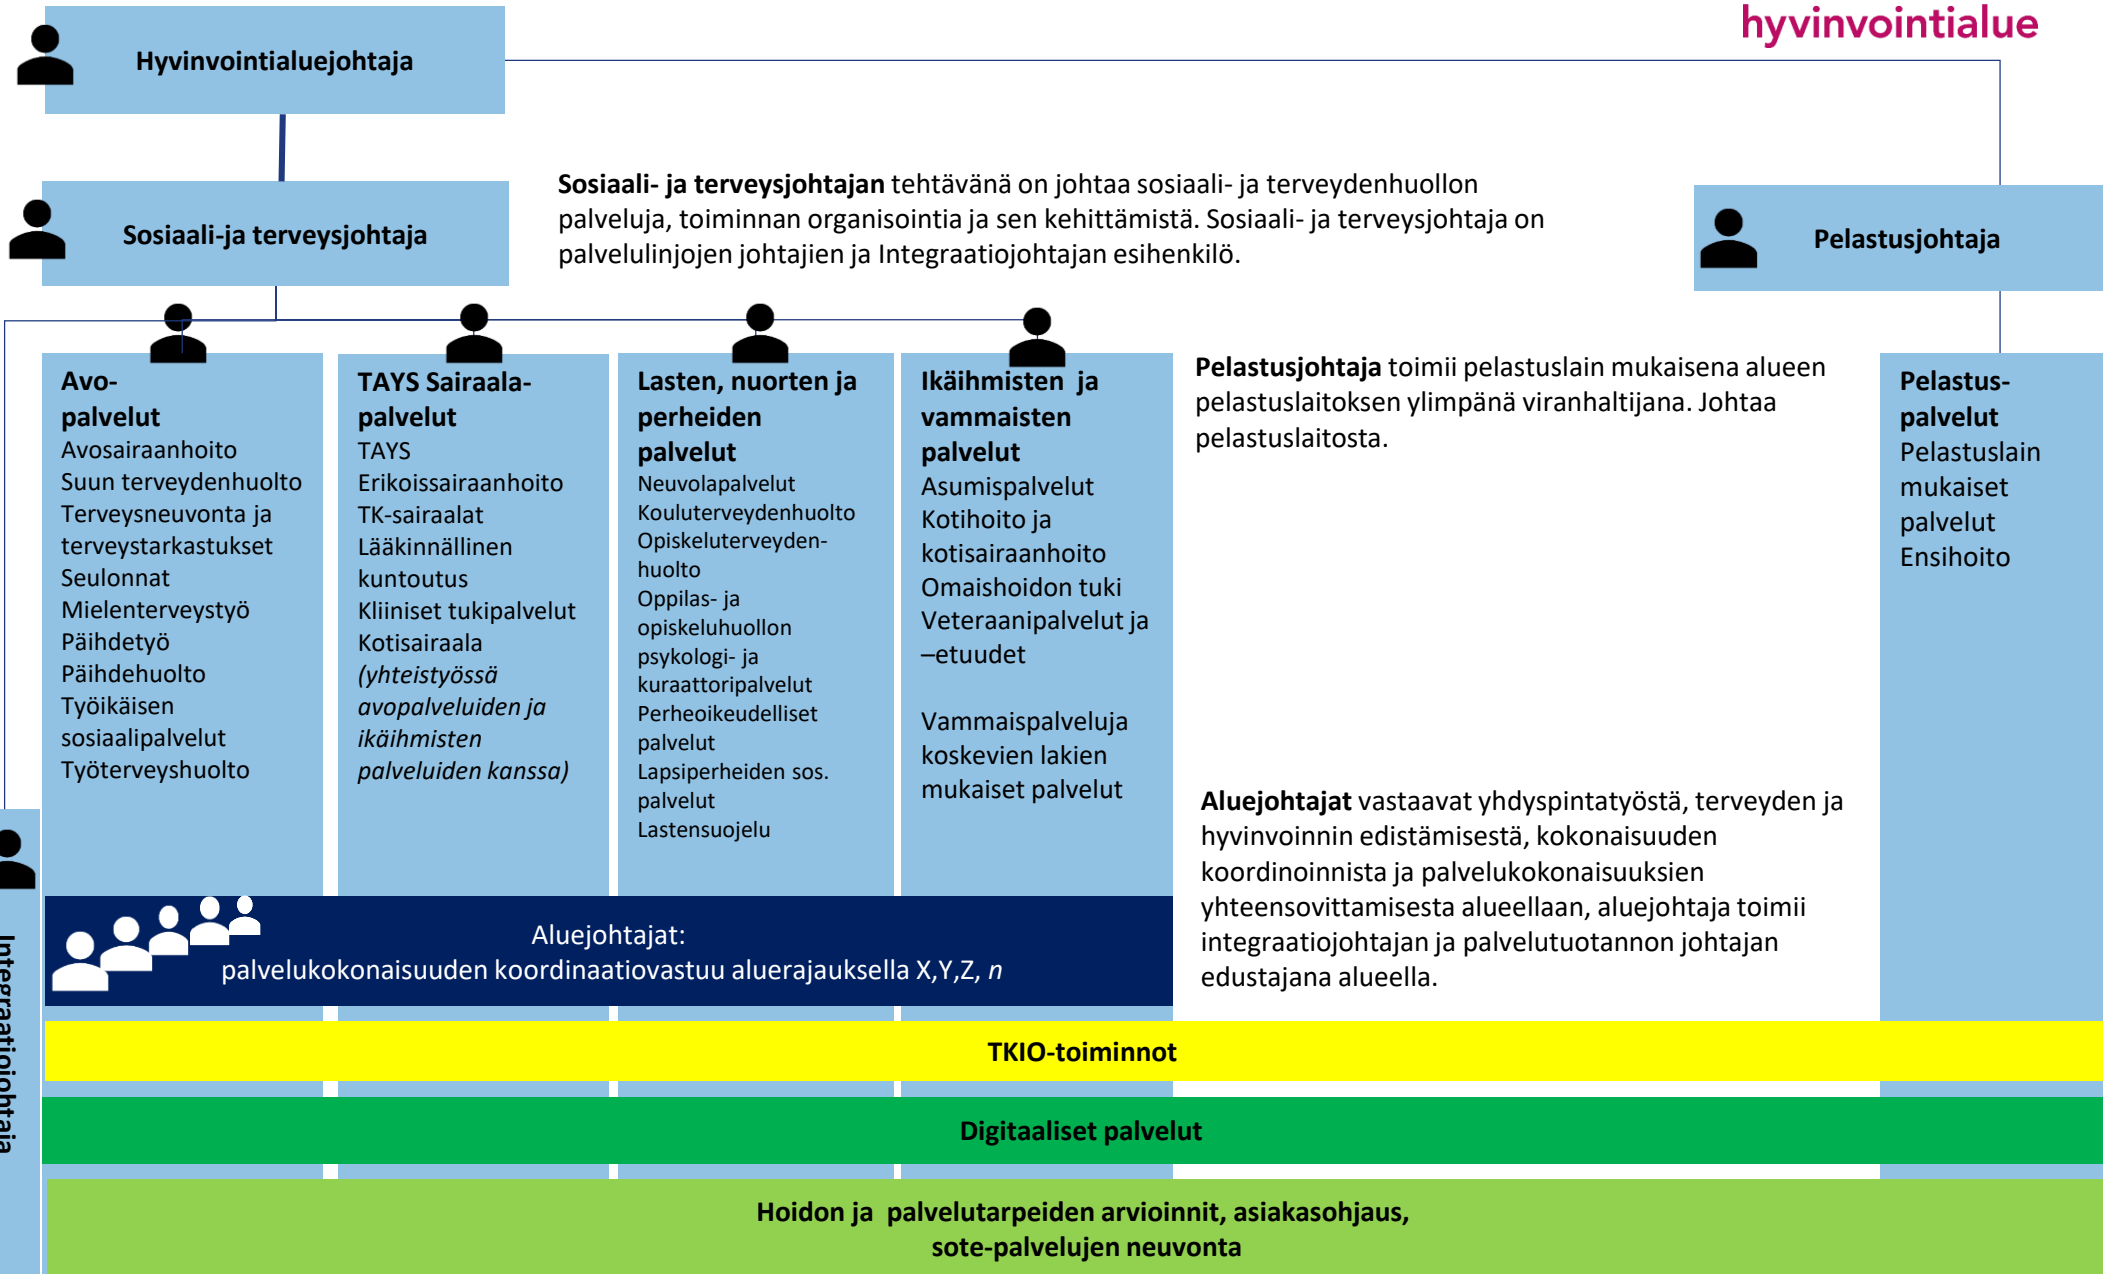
hyvinvointialue

Hyvinvointialuejohtaja

Sosiaali-ja terveysjohtaja

**Sosiaali- ja terveysjohtajan** tehtävänä on johtaa sosiaali- ja terveydenhuollon palveluja, toiminnan organisointia ja sen kehittämistä. Sosiaali- ja terveysjohtaja on palvelulinjojen johtajien ja Integraatiojohtajan esihenkilö.

Pelastusjohtaja

**Avo-palvelut**
Avosairaanhoito
Suun terveydenhuolto
Terveysneuvonta ja terveystarkastukset
Seulonnat
Mielenterveystyö
Päihdetyö
Päihdehuolto
Työikäisen sosiaalipalvelut
Työterveyshuolto

**TAYS Sairaala-palvelut**
TAYS
Erikoissairaanhoito
TK-sairaalat
Lääkinnällinen kuntoutus
Kliiniset tukipalvelut
Kotisairaala
*(yhteistyössä avopalveluiden ja ikäihmisten palveluiden kanssa)*

**Lasten, nuorten ja perheiden palvelut**
Neuvolapalvelut
Kouluterveydenhuolto
Opiskeluterveydenhuolto
Oppilas- ja opiskeluhuollon psykologi- ja kuraattoripalvelut
Perheoikeudelliset palvelut
Lapsiperheiden sos. palvelut
Lastensuojelu

**Ikäihmisten ja vammaisten palvelut**
Asumispalvelut
Kotihoito ja kotisairaanhoito
Omaishoidon tuki
Veteraanipalvelut ja –etuudet

Vammaispalveluja koskevien lakien mukaiset palvelut

**Pelastusjohtaja** toimii pelastuslain mukaisena alueen pelastuslaitoksen ylimpänä viranhaltijana. Johtaa pelastuslaitosta.

**Pelastus-palvelut**
Pelastuslain mukaiset palvelut
Ensihoito

**Aluejohtajat** vastaavat yhdyspintatyöstä, terveyden ja hyvinvoinnin edistämisestä, kokonaisuuden koordinoinnista ja palvelukokonaisuuksien yhteensovittamisesta alueellaan, aluejohtaja toimii integraatiojohtajan ja palvelutuotannon johtajan edustajana alueella.

Aluejohtajat:
palvelukokonaisuuden koordinaatiovastuu aluerajauksella X,Y,Z, *n*

Integraatiojohtaja

TKIO-toiminnot

Digitaaliset palvelut

Hoidon ja palvelutarpeiden arvioinnit, asiakasohjaus, sote-palvelujen neuvonta